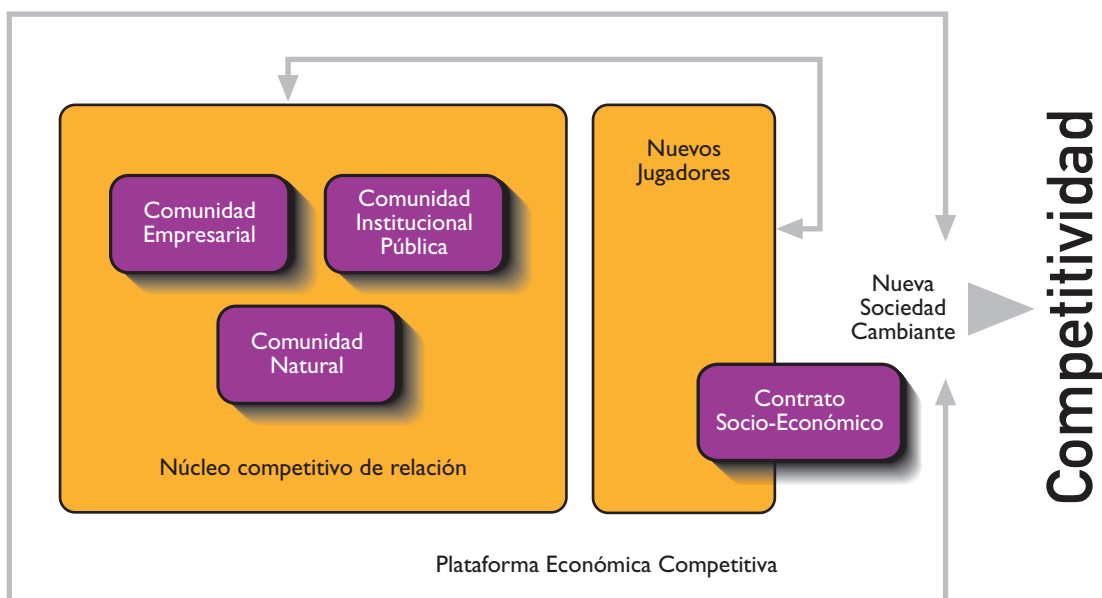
Comunidad Empresarial

Comunidad Institucional Pública

Comunidad Natural

Núcleo competitivo de relación

Nuevos Jugadores

Contrato Socio-Económico

Nueva Sociedad Cambiante

Competitividad

Plataforma Económica Competitiva